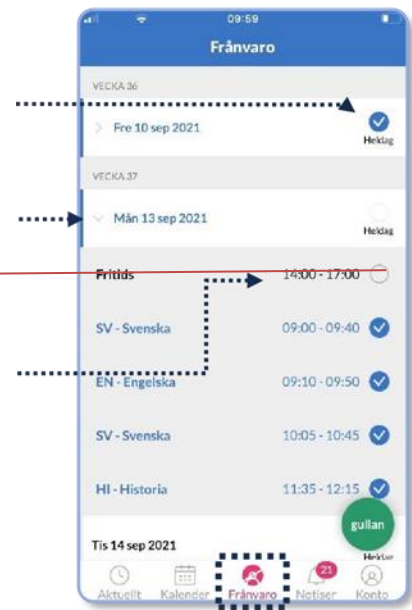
09:59
Frånvaro
VECKA 36
Fre 10 sep 2021
Heldag
VECKA 37
Mån 13 sep 2021
Heldag
Fritids 14:00 - 17:00
SV - Svenska 09:00 - 09:40
EN - Engelska 09:10 - 09:50
SV - Svenska 10:05 - 10:45
HI - Historia 11:35 - 12:15
Tis 14 sep 2021
Heldag
gullan
Aktuellt
Kalender
Frånvaro
21
Notiser
Konto